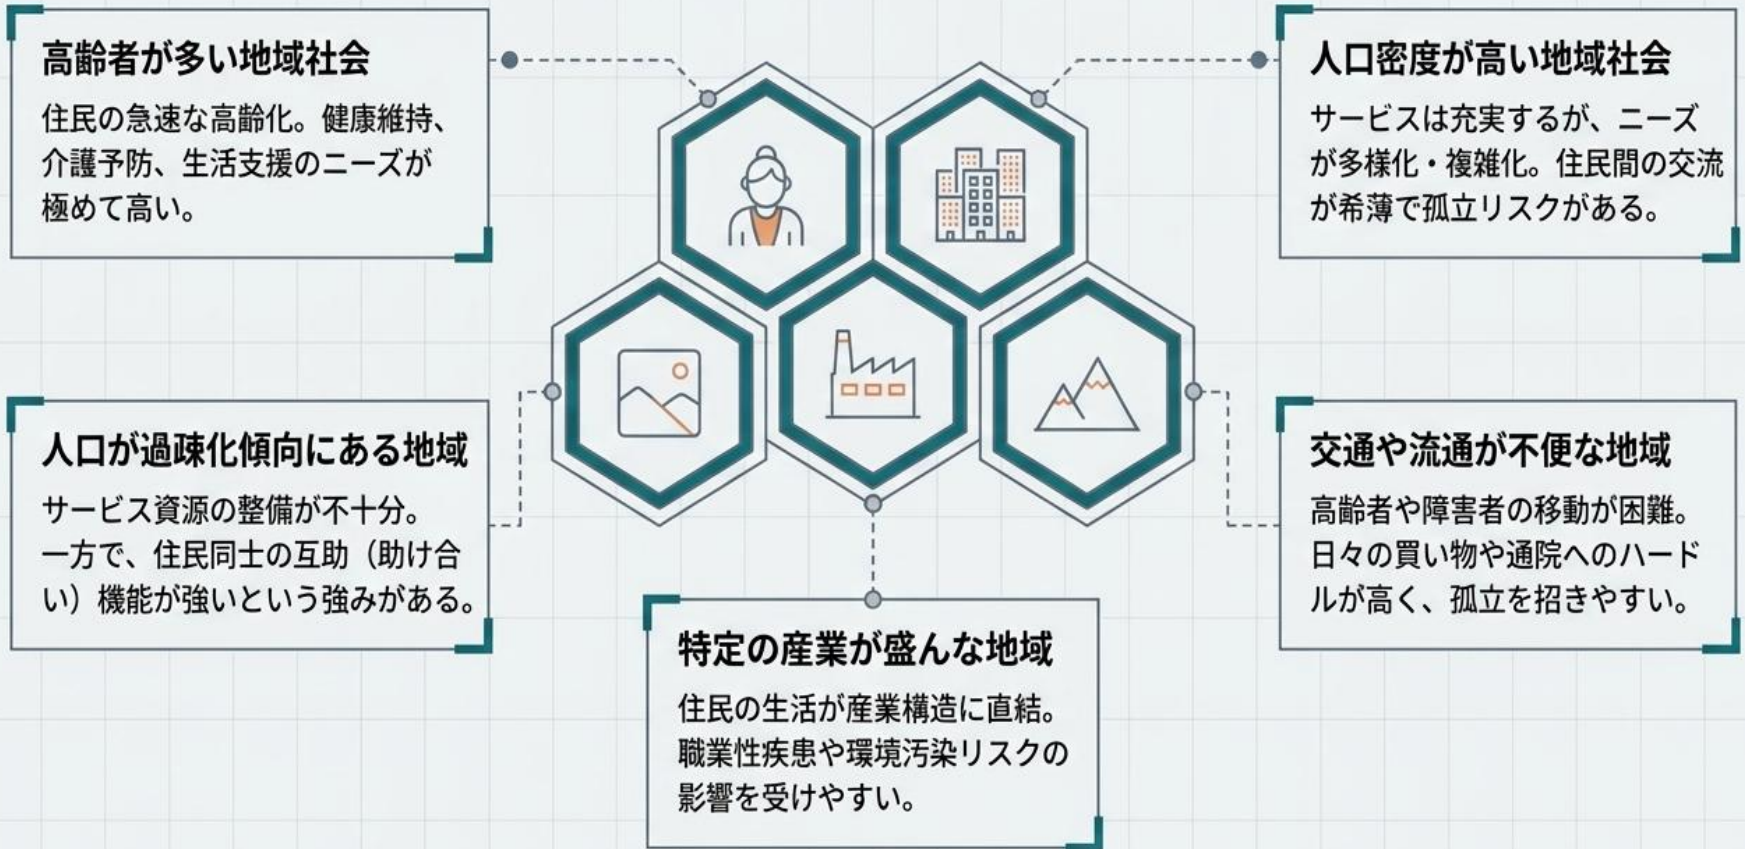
高齢者が多い地域社会

住民の急速な高齢化。健康維持、介護予防、生活支援のニーズが極めて高い。

人口密度が高い地域社会

サービスは充実するが、ニーズが多様化・複雑化。住民間の交流が希薄で孤立リスクがある。

人口が過疎化傾向にある地域

サービス資源の整備が不十分。一方で、住民同士の互助（助け合い）機能が強いという強みがある。

交通や流通が不便な地域

高齢者や障害者の移動が困難。日々の買い物や通院へのハードルが高く、孤立を招きやすい。

特定の産業が盛んな地域

住民の生活が産業構造に直結。職業性疾患や環境汚染リスクの影響を受けやすい。